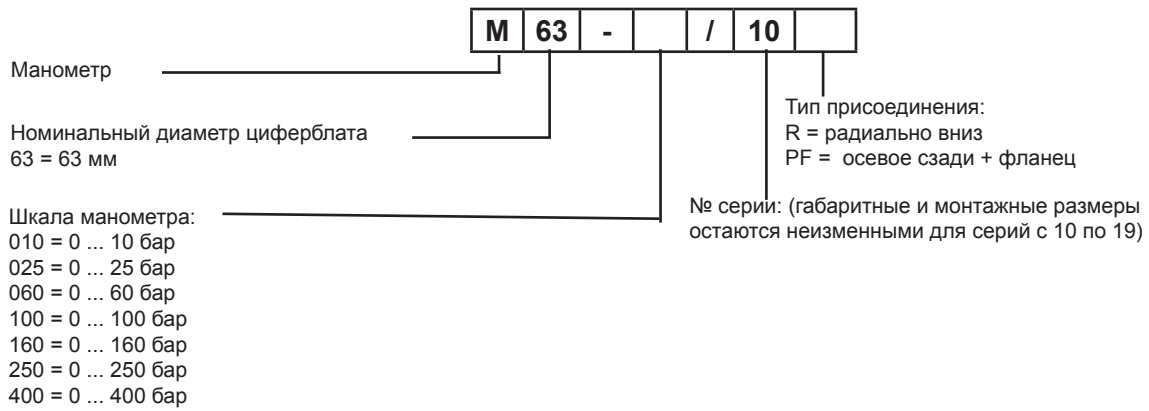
| M | 63 | - |  | / | 10 |  |
|---|---|---|---|---|---|---|

Манометр

Номинальный диаметр циферблата
63 = 63 мм

Шкала манометра:
010 = 0 ... 10 бар
025 = 0 ... 25 бар
060 = 0 ... 60 бар
100 = 0 ... 100 бар
160 = 0 ... 160 бар
250 = 0 ... 250 бар
400 = 0 ... 400 бар

Тип присоединения:
R = радиально вниз
PF = осевое сзади + фланец

№ серии: (габаритные и монтажные размеры остаются неизменными для серий с 10 по 19)